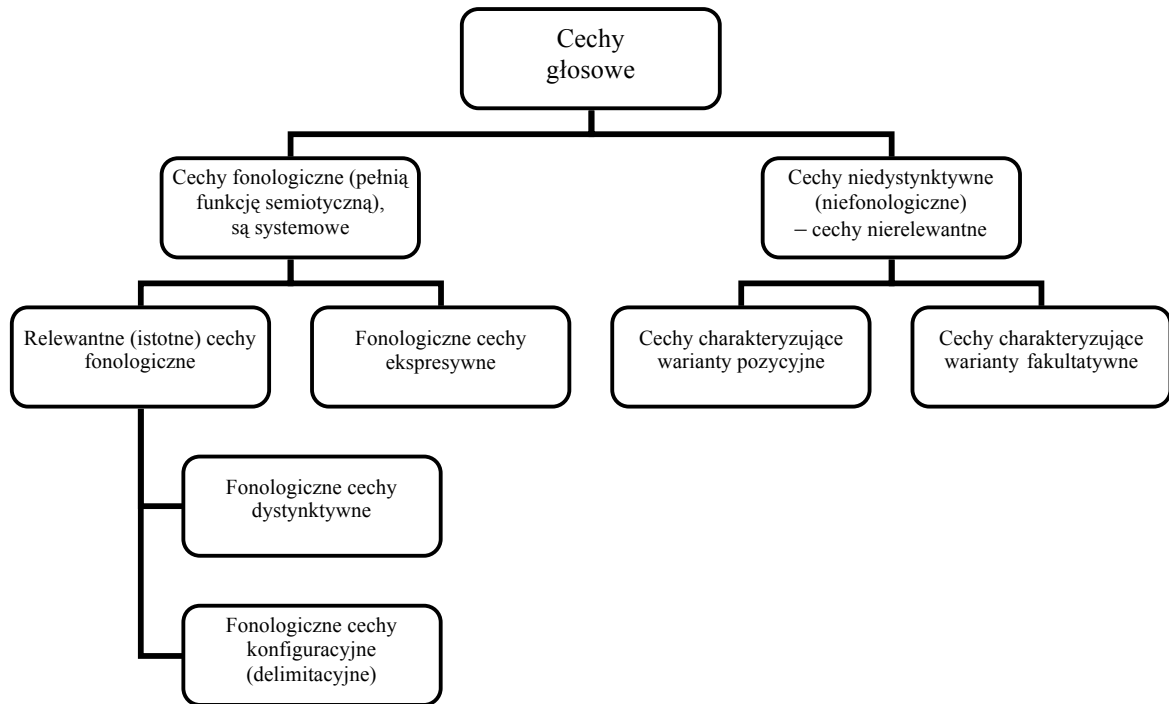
Cechy głosowe

Cechy fonologiczne (pełnią funkcję semiotyczną), są systemowe

Cechy niedystynktywne (niefonologiczne) – cechy nierelewantne

Relewantne (istotne) cechy fonologiczne

Fonologiczne cechy ekspresywne

Cechy charakteryzujące warianty pozycyjne

Cechy charakteryzujące warianty fakultatywne

Fonologiczne cechy dystynktywne

Fonologiczne cechy konfiguracyjne (delimitacyjne)